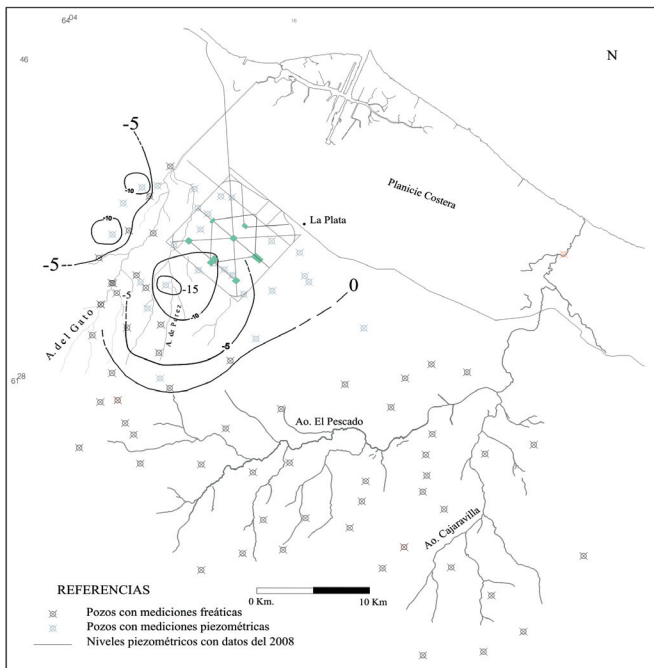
64°04

16

46

N

-5

-10

-10

La Plata

Planicie Costera

-5

-5

-15

-10

A. de Pérez

A. del Gato

0

-5

61°28

Ao. El Pescado

Ao. Cajaravilla

REFERENCIAS

0 Km.

10 Km

Pozos con mediciones freáticas

Pozos con mediciones piezométricas

Niveles piezométricos con datos del 2008